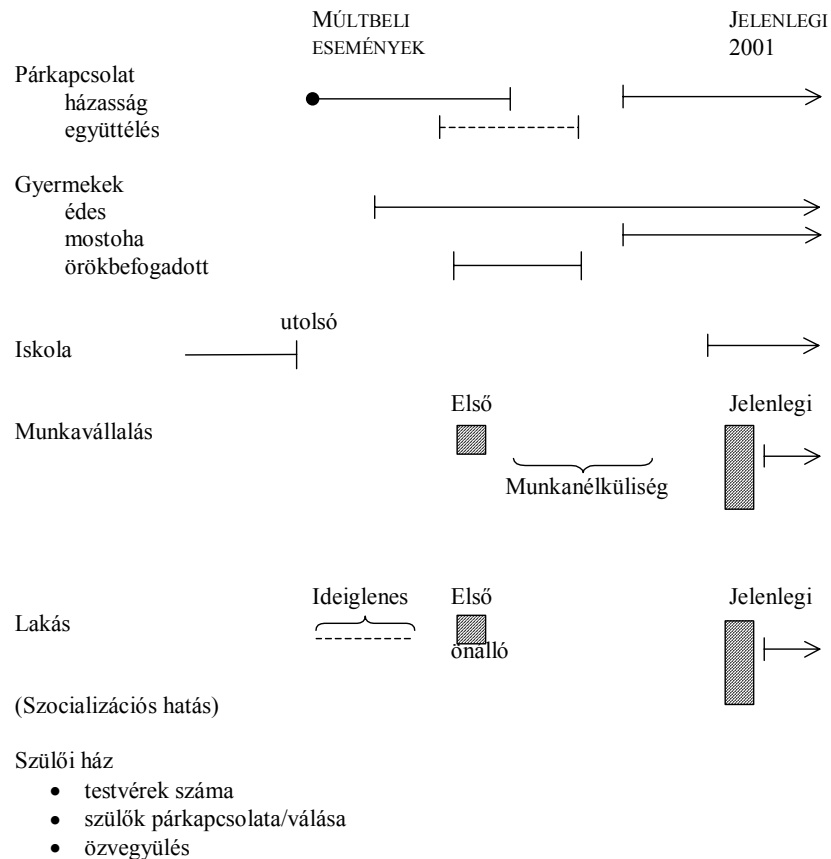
MÚLTBELI ESEMÉNYEK

JELENLEGI 2001

Párkapcsolat
házasság
együttélés

Gyermekek
édes
mostoha
örökbefogadott

utolsó
Iskola

Első
Jelenlegi
Munkavállalás
Munkanélküliség

Ideiglenes
Első
Jelenlegi
Lakás
önálló

(Szocializációs hatás)

Szülői ház
• testvérek száma
• szülők párkapcsolata/válása
• özvegyülés